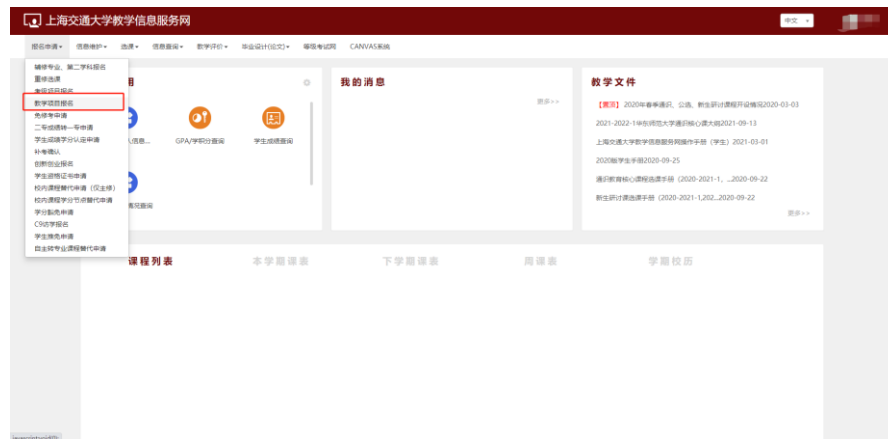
上海交通大学教学信息服务网

中文

报名申请 信息维护 选课 信息查询 教学评价 毕业设计(论文) 等级考试网 CANVAS系统

辅修专业、第二学科报名
重修选课
考级项目报名
教学项目报名
免修申请
二专成绩转一专申请
学生成绩学分认定申请
补考确认
创新创业报名
学生资格证书申请
校内课程替代申请（仅主修）
校内课程学分分节点替代申请
学分豁免申请
C9访学报名
学生推免申请
自主跨专业课程替代申请

用

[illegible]人信息 GPA/学积分查询 学生成绩查询

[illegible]情况查询

我的消息

更多>>

教学文件

【置顶】2020年春季课程、公选、新生研讨课程开设情况2020-03-03
2021-2022-1华东师范大学通识核心课大纲2021-09-13
上海交通大学教学信息服务网操作手册（学生）2021-03-01
2020版学生手册2020-09-25
通识教育核心课程选课手册（2020-2021-1、...2020-09-22
新生研讨课选课手册（2020-2021-1,202...2020-09-22

更多>>

课程列表 本学期课表 下学期课表 周课表 学期校历

javascript:void(0)